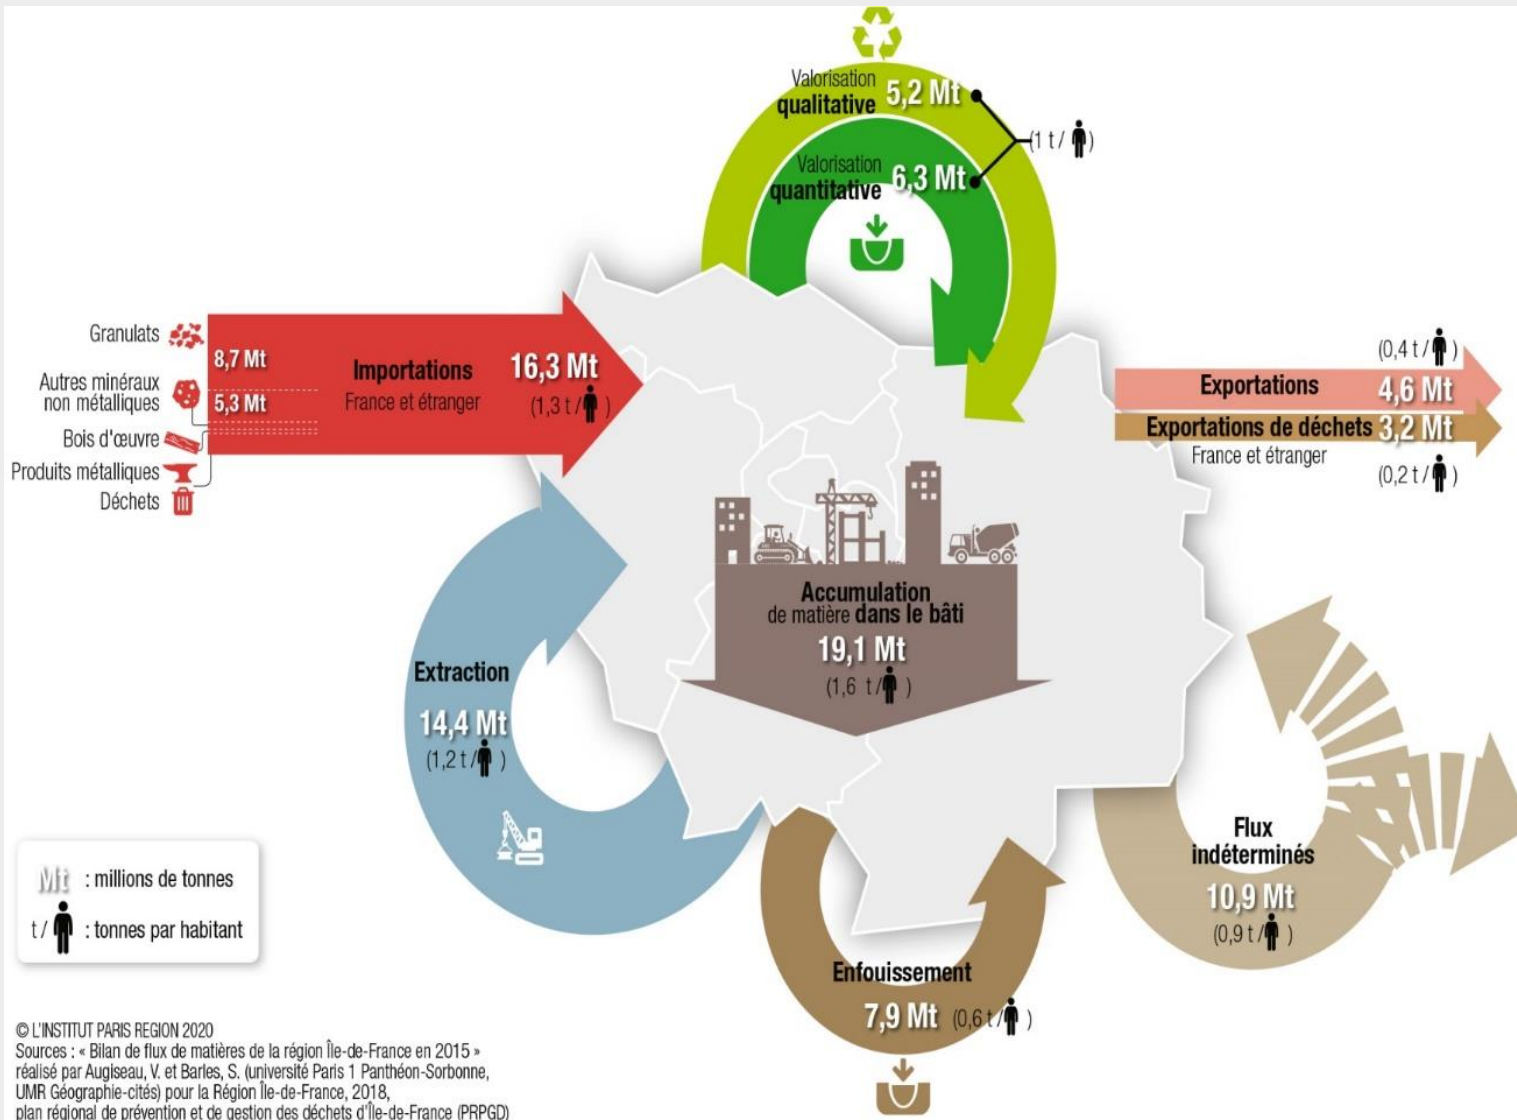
Valorisation qualitative 5,2 Mt

Valorisation quantitative 6,3 Mt

(1 t / )

Granulats

Autres minéraux non métalliques

Bois d'œuvre

Produits métalliques

Déchets

8,7 Mt

5,3 Mt

Importations France et étranger

16,3 Mt (1,3 t / )

(0,4 t / )

Exportations 4,6 Mt

Exportations de déchets 3,2 Mt

France et étranger

(0,2 t / )

Accumulation de matière dans le bâti

19,1 Mt (1,6 t / )

Extraction

14,4 Mt (1,2 t / )

Flux indéterminés

10,9 Mt (0,9 t / )

Enfouissement

7,9 Mt (0,6 t / )

Mt : millions de tonnes

t / : tonnes par habitant

© L'INSTITUT PARIS REGION 2020

Sources : « Bilan de flux de matières de la région Île-de-France en 2015 » réalisé par Augiseau, V. et Barles, S. (université Paris 1 Panthéon-Sorbonne, UMR Géographie-cités) pour la Région Île-de-France, 2018, plan régional de prévention et de gestion des déchets d'Île-de-France (PRPGD)